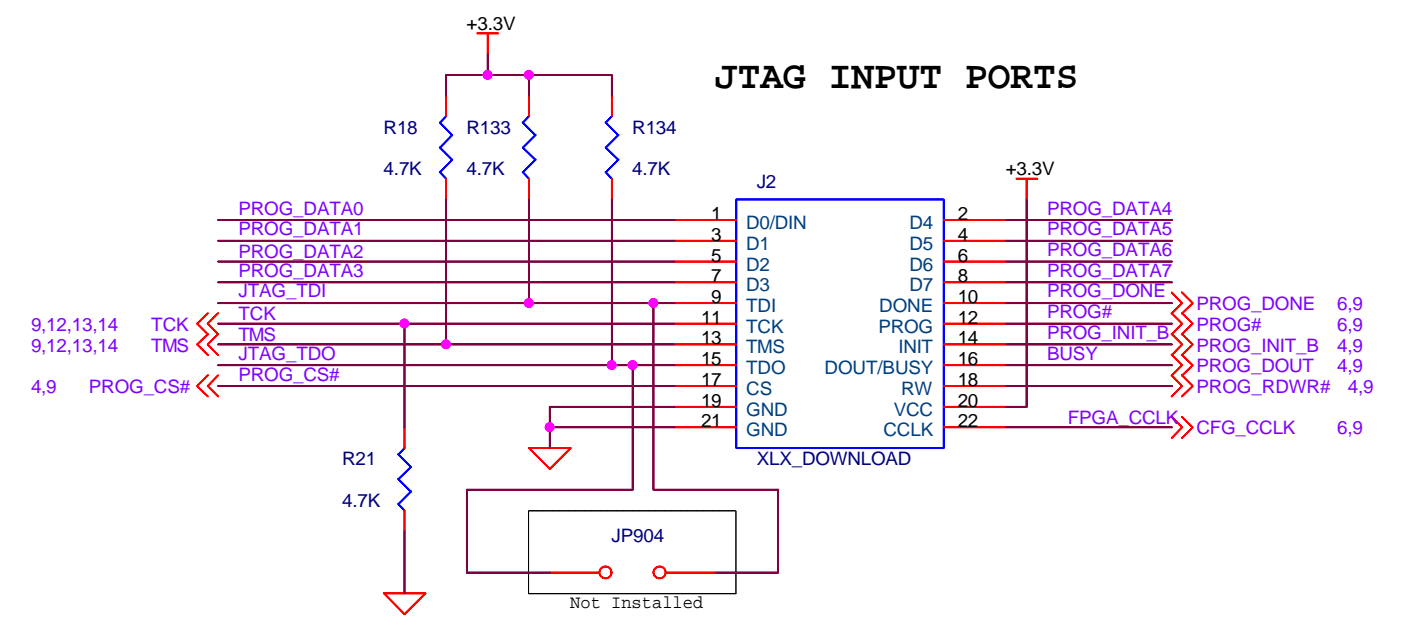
+3.3V

JTAG INPUT PORTS

R18
4.7K
R133
4.7K
R134
4.7K

+3.3V

J2

PROG_DATA0
PROG_DATA1
PROG_DATA2
PROG_DATA3
JTAG_TDI
9,12,13,14 TCK
TCK
9,12,13,14 TMS
TMS
JTAG_TDO
PROG_CS#
4,9 PROG_CS#

1 D0/DIN
3 D1
5 D2
7 D3
9 TDI
11 TCK
13 TMS
15 TDO
17 CS
19 GND
21 GND

D4 2
D5 4
D6 6
D7 8
DONE 10
PROG 12
INIT 14
DOUT/BUSY 16
RW 18
VCC 20
CCLK 22

XLX_DOWNLOAD

PROG_DATA4
PROG_DATA5
PROG_DATA6
PROG_DATA7
PROG_DONE
PROG_DONE 6,9
PROG#
PROG# 6,9
PROG_INIT_B
PROG_INIT_B 4,9
BUSY
PROG_DOUT 4,9
PROG_RDWR# 4,9
FPGA_CCLK
CFG_CCLK 6,9

R21
4.7K

JP904
Not Installed